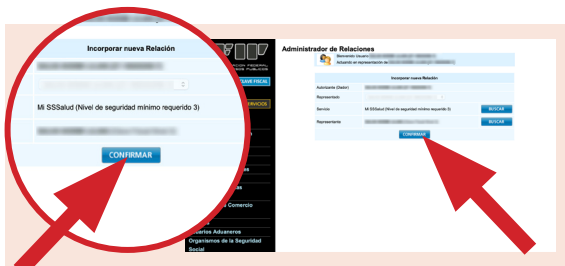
Incorporar nueva Relación

Mi SSSalud (Nivel de seguridad mínimo requerido 3)

CONFIRMAR

ADMINISTRACIÓN FEDERAL DE INGRESOS PÚBLICOS

CLAVE FISCAL

SERVICIOS

Comercio

Usuarios Aduaneros

Organismos de la Seguridad Social

Administrador de Relaciones

Bienvenido Usuario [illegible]

Actuando en representación de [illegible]

Incorporar nueva Relación

Autorizante (Dador): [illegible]

Representado: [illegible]

Servicio: Mi SSSalud (Nivel de seguridad mínimo requerido 3)

BUSCAR

Representante: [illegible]

BUSCAR

CONFIRMAR